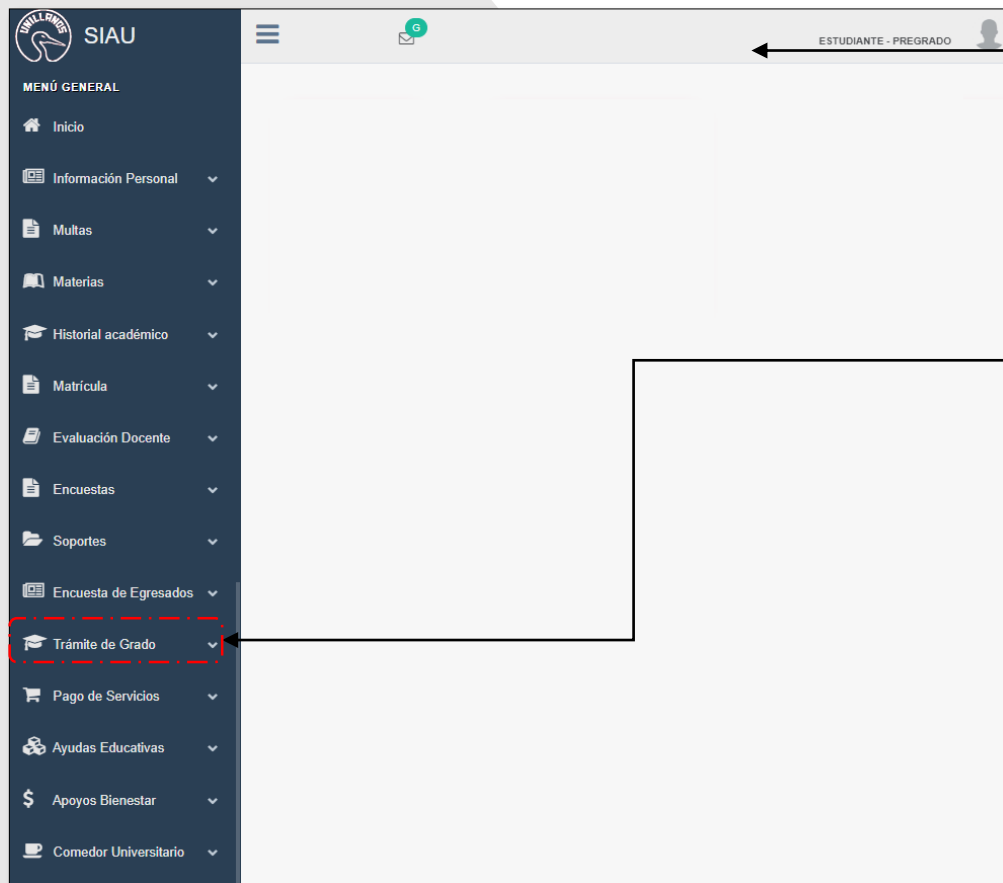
UNILLANOS

SIAU

6

ESTUDIANTE - PREGRADO

MENÚ GENERAL

Inicio

Información Personal

Multas

Materias

Historial académico

Matrícula

Evaluación Docente

Encuestas

Soportes

Encuesta de Egresados

Trámite de Grado

Pago de Servicios

Ayudas Educativas

Apoyos Bienestar

Comedor Universitario